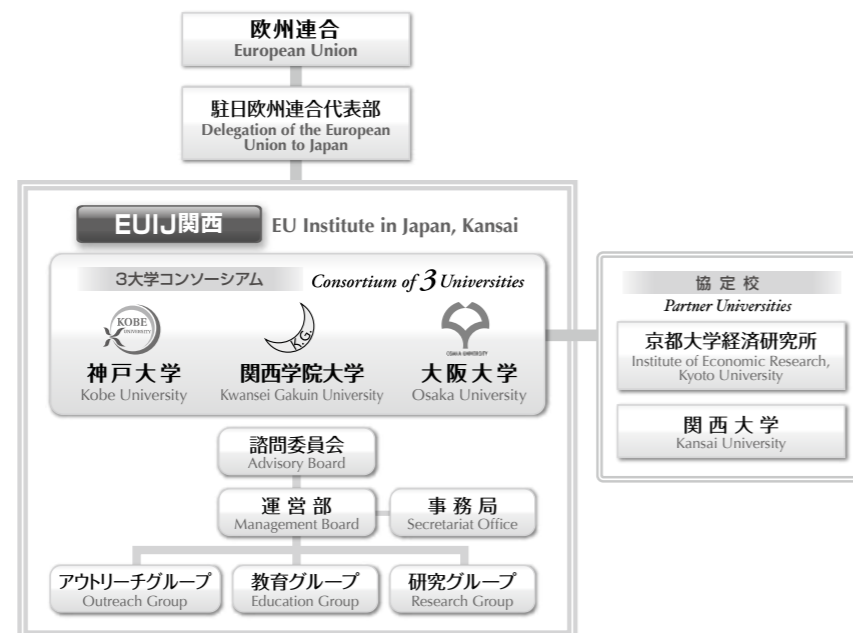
欧州連合
European Union

駐日欧州連合代表部
Delegation of the European Union to Japan

EUIJ関西
EU Institute in Japan, Kansai

3大学コンソーシアム
Consortium of 3 Universities

KOBE UNIVERSITY
神戸大学
Kobe University

KG
関西学院大学
Kwansei Gakuin University

OSAKA UNIVERSITY
大阪大学
Osaka University

協定校
Partner Universities

京都大学経済研究所
Institute of Economic Research, Kyoto University

関西大学
Kansai University

諮問委員会
Advisory Board

運営部
Management Board

事務局
Secretariat Office

アウトリーチグループ
Outreach Group

教育グループ
Education Group

研究グループ
Research Group